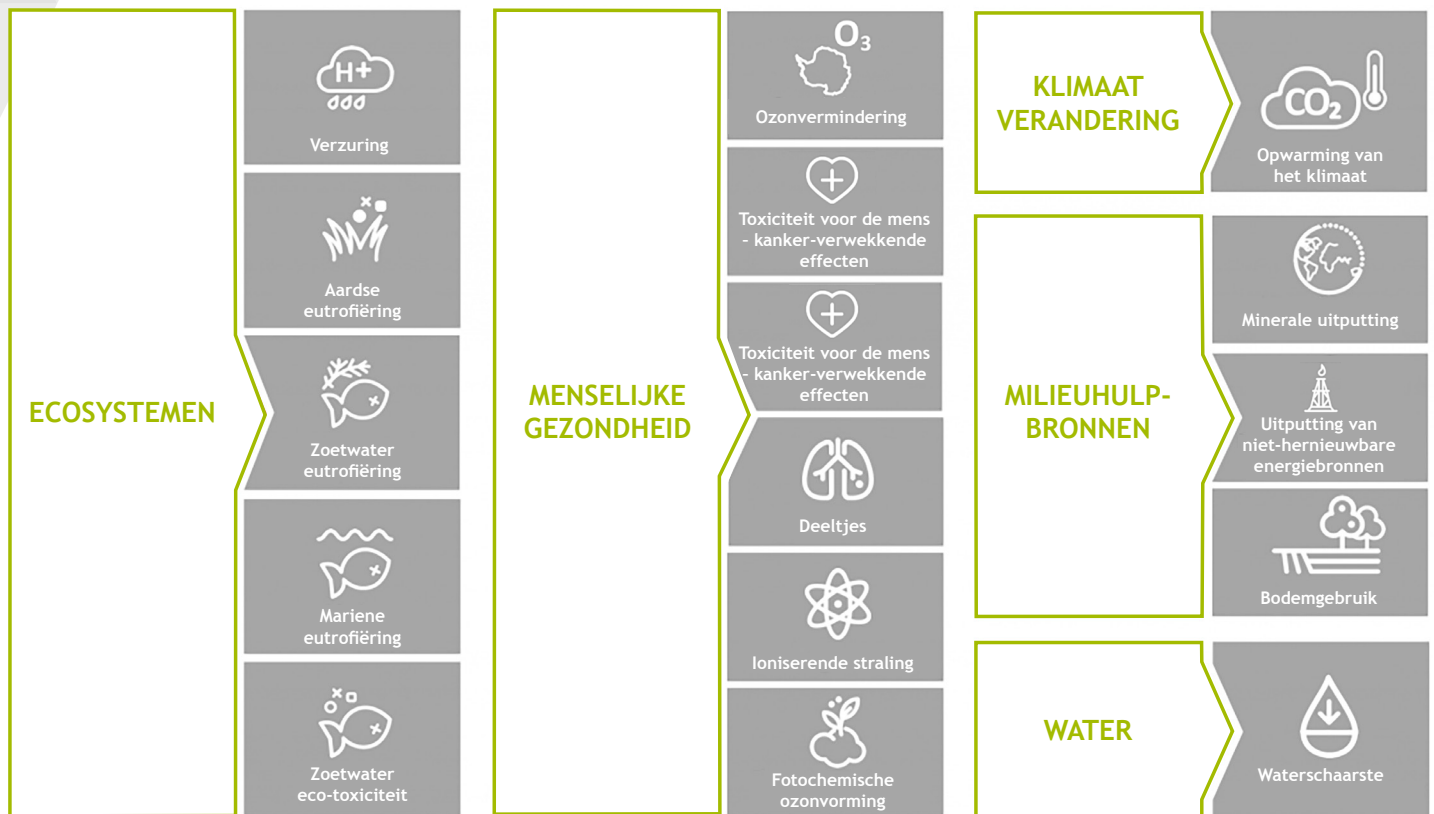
ECOSYSTEMEN

H+

Verzuring

Aardse eutrofiëring

Zoetwater eutrofiëring

Mariene eutrofiëring

Zoetwater eco-toxiciteit

MENSELIJKE GEZONDHEID

$O_3$

Ozonvermindering

Toxiciteit voor de mens - kanker-verwekkende effecten

Toxiciteit voor de mens - kanker-verwekkende effecten

Deeltjes

Ioniserende straling

Fotochemische ozonvorming

KLIMAAT VERANDERING

$CO_2$

Opwarming van het klimaat

MILIEUHULP-BRONNEN

Minerale uitputting

Uitputting van niet-hernieuwbare energiebronnen

Bodemgebruik

WATER

Waterschaarste